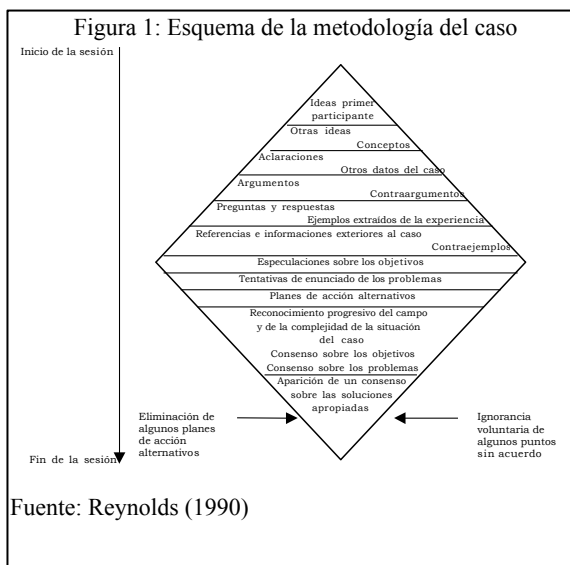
Figura 1: Esquema de la metodología del caso

Inicio de la sesión

Ideas primer participante

Otras ideas

Conceptos

Aclaraciones

Otros datos del caso

Argumentos

Contraargumentos

Preguntas y respuestas

Ejemplos extraidos de la experiencia

Referencias e informaciones exteriores al caso

Contraejemplos

Especulaciones sobre los objetivos

Tentativas de enunciado de los problemas

Planes de acción alternativos

Reconocimiento progresivo del campo y de la complejidad de la situación del caso

Consenso sobre los objetivos

Consenso sobre los problemas

Aparición de un consenso sobre las soluciones apropiadas

Eliminación de algunos planes de acción alternativos

Ignorancia voluntaria de algunos puntos sin acuerdo

Fin de la sesión

Fuente: Reynolds (1990)